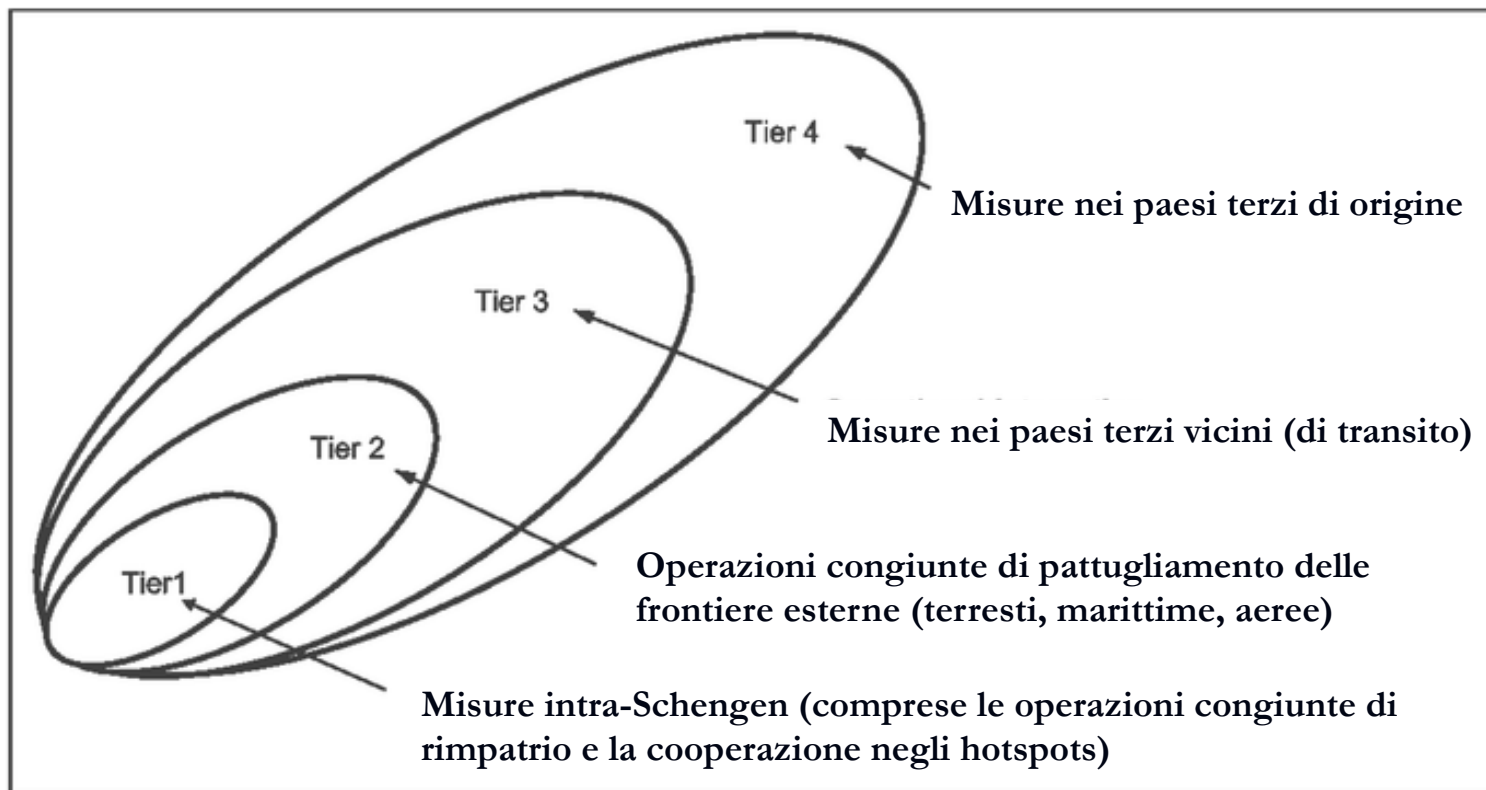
Tier 4

Misure nei paesi terzi di origine

Tier 3

Misure nei paesi terzi vicini (di transito)

Tier 2

Operazioni congiunte di pattugliamento delle frontiere esterne (terresti, marittime, aeree)

Tier1

Misure intra-Schengen (comprese le operazioni congiunte di rimpatrio e la cooperazione negli hotspots)